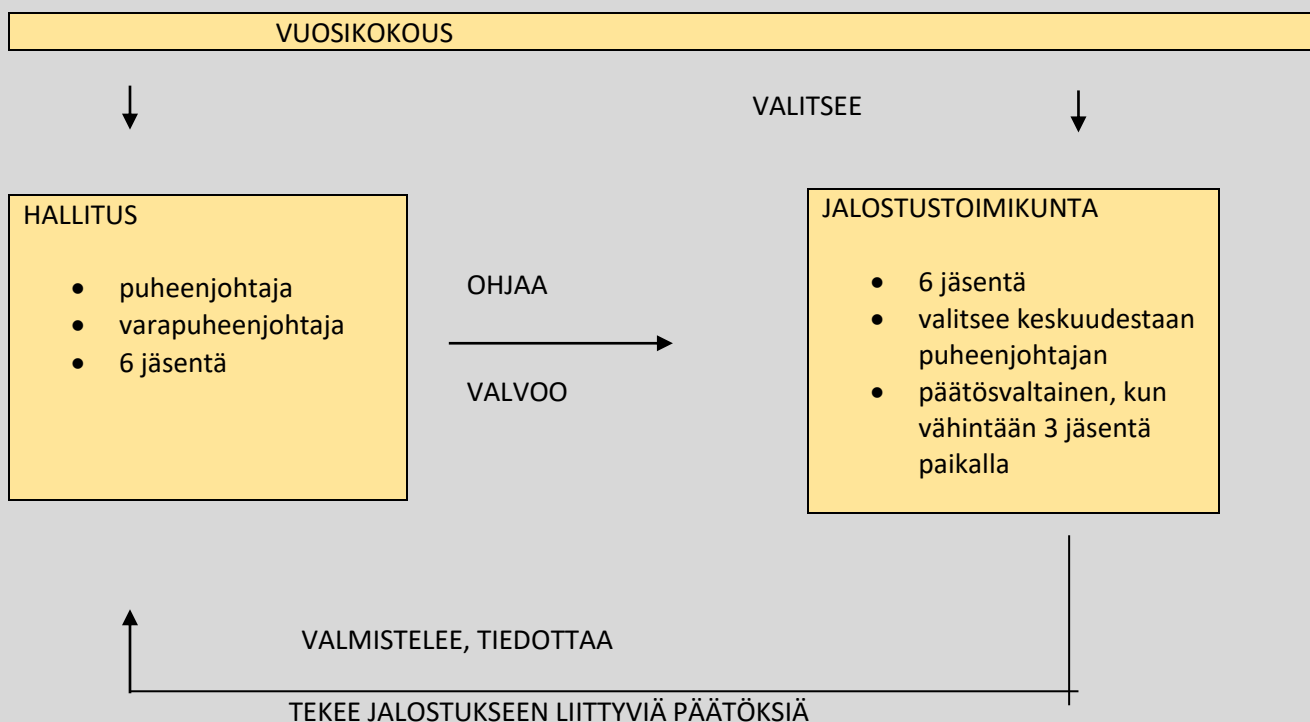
VUOSIKOKOUS

VALITSEE

HALLITUS

- puheenjohtaja
- varapuheenjohtaja
- 6 jäsentä

OHJAA

VALVOO

JALOSTUSTOIMIKUNTA

- 6 jäsentä
- valitsee keskuudestaan puheenjohtajan
- päätösvaltainen, kun vähintään 3 jäsentä paikalla

VALMISTELEE, TIEDOTTAA

TEKEE JALOSTUKSEEN LIITTYVIÄ PÄÄTÖKSIÄ